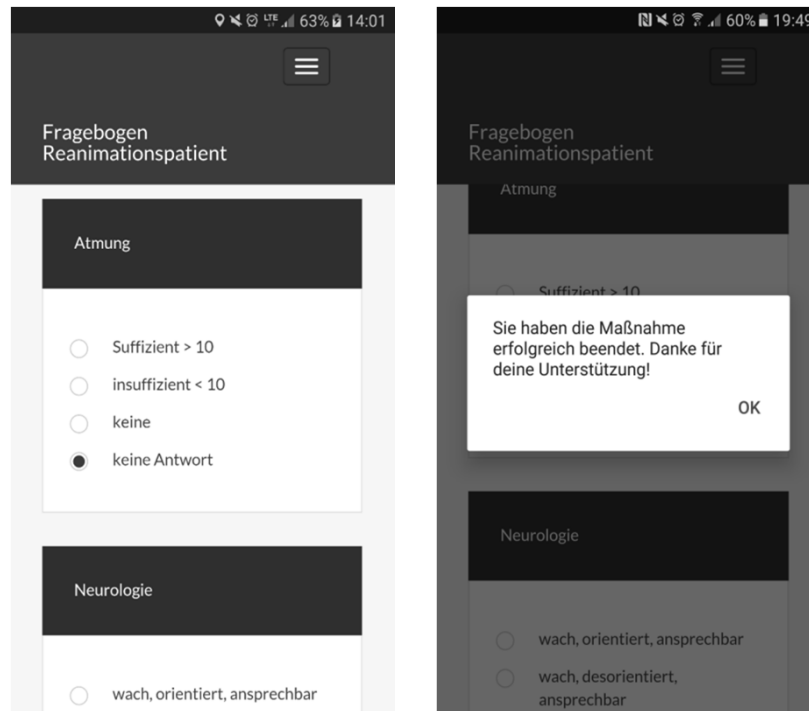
63% 14:01

Fragebogen Reanimationspatient

Atmung

Suffizient > 10

insuffizient < 10

keine

keine Antwort

Neurologie

wach, orientiert, ansprechbar

60% 19:49

Fragebogen Reanimationspatient

Atmung

Suffizient > 10

Sie haben die Maßnahme erfolgreich beendet. Danke für deine Unterstützung!

OK

Neurologie

wach, orientiert, ansprechbar

wach, desorientiert, ansprechbar